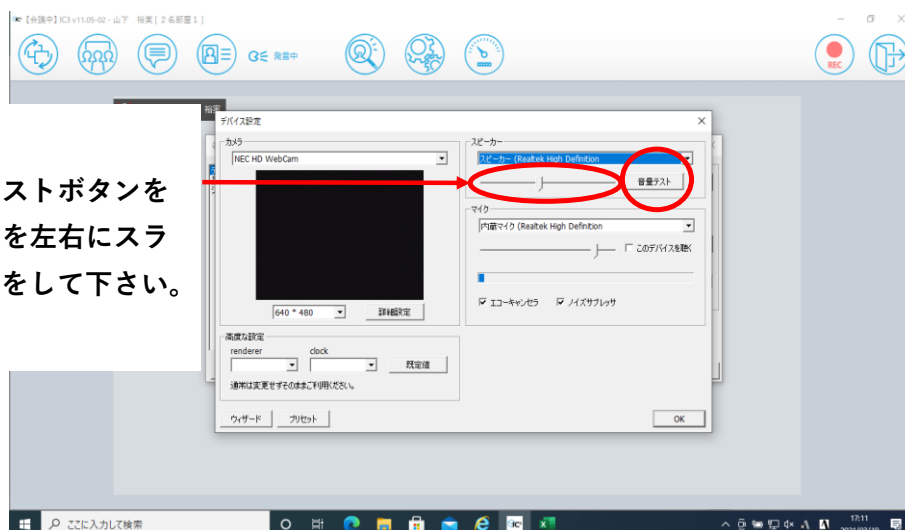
【会議中】IC3 v11.05-02 - 山下 特実［２名部屋１］

発言中

REC

特実

ストボタンを
を左右にスラ
をして下さい。

デバイス設定

カメラ
NEC HD WebCam
640 * 480
詳細設定

スピーカー
スピーカー (Realtek High Definition
音量テスト

マイク
内蔵マイク (Realtek High Definition
□ このデバイスを聴く
☑ エコーキャンセラ
☑ ノイズサプレッサ

高度な設定
renderer
clock
既定値
通常は変更せずそのままご利用ください。

ウィザード
プリセット
OK

ここに入力して検索

17:11
2021/02/10